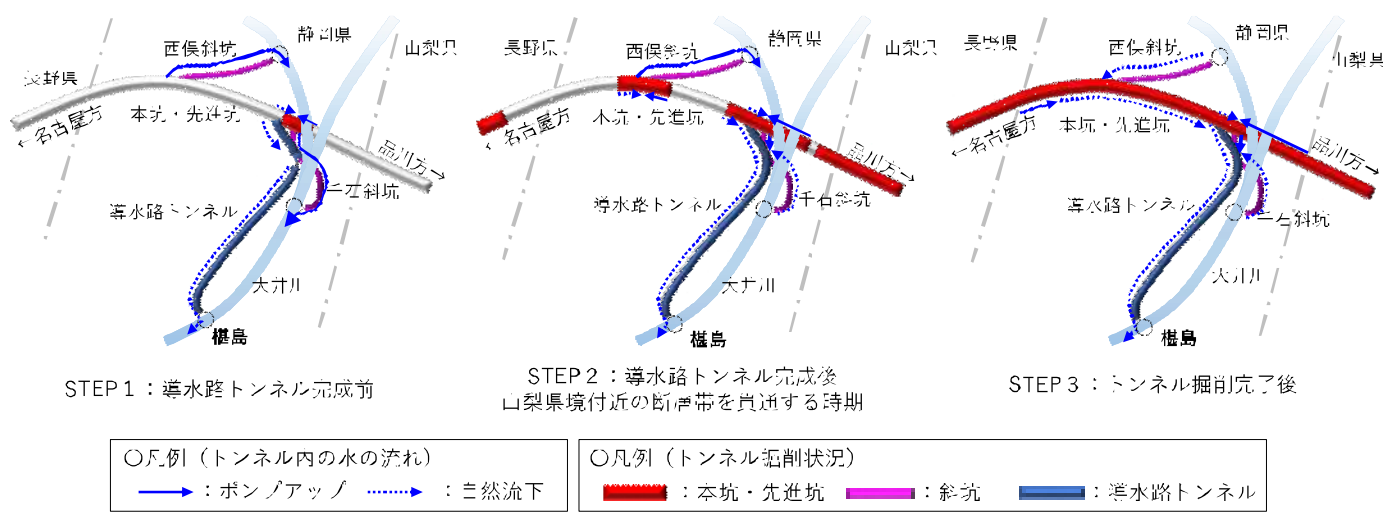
西俣斜坑
静岡県
山梨県
長野県
本坑・先進坑
←名古屋方
品川方→
千石斜坑
導水路トンネル
大井川
椹島
STEP１：導水路トンネル完成前

長野県
西俣斜坑
静岡県
山梨県
←名古屋方
本坑・先進坑
品川方→
導水路トンネル
千石斜坑
大井川
椹島
STEP２：導水路トンネル完成後
山梨県境付近の断層帯を貫通する時期

長野県
西俣斜坑
静岡県
山梨県
←名古屋方
本坑・先進坑
品川方→
導水路トンネル
千石斜坑
大井川
椹島
STEP３：トンネル掘削完了後

○凡例（トンネル内の水の流れ）
：ポンプアップ
：自然流下

○凡例（トンネル掘削状況）
：本坑・先進坑
：斜坑
：導水路トンネル